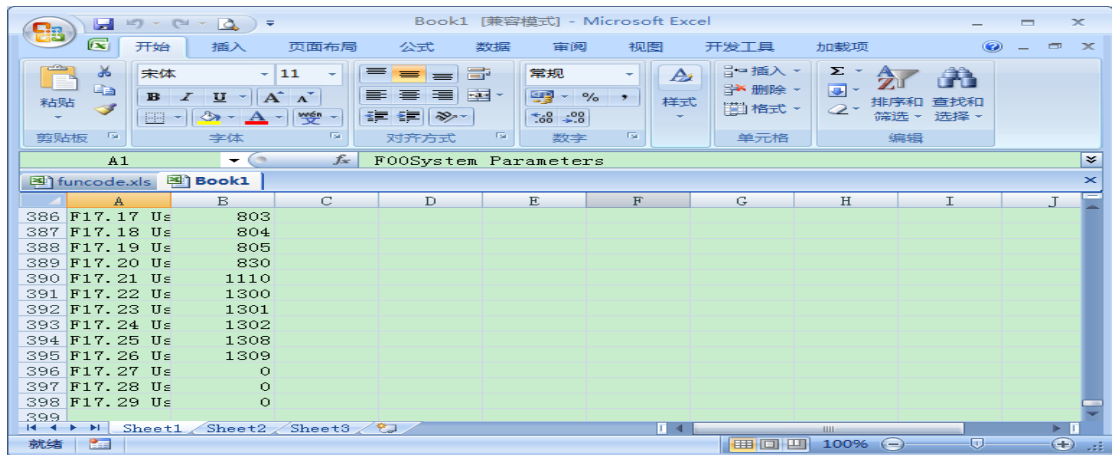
Book1 [兼容模式] - Microsoft Excel

开始 插入 页面布局 公式 数据 审阅 视图 开发工具 加载项

粘贴 宋体 11 常规 样式 插入 删除 格式 排序和筛选 查找和选择

剪贴板 字体 对齐方式 数字 单元格 编辑

A1 $f_x$ F00System Parameters

funcode.xls Book1

| | A | B | C | D | E | F | G | H | I | J |
|---|---|---|---|---|---|---|---|---|---|---|
| 386 | F17.17 Us | 803 | | | | | | | | |
| 387 | F17.18 Us | 804 | | | | | | | | |
| 388 | F17.19 Us | 805 | | | | | | | | |
| 389 | F17.20 Us | 830 | | | | | | | | |
| 390 | F17.21 Us | 1110 | | | | | | | | |
| 391 | F17.22 Us | 1300 | | | | | | | | |
| 392 | F17.23 Us | 1301 | | | | | | | | |
| 393 | F17.24 Us | 1302 | | | | | | | | |
| 394 | F17.25 Us | 1308 | | | | | | | | |
| 395 | F17.26 Us | 1309 | | | | | | | | |
| 396 | F17.27 Us | 0 | | | | | | | | |
| 397 | F17.28 Us | 0 | | | | | | | | |
| 398 | F17.29 Us | 0 | | | | | | | | |
| 399 | | | | | | | | | | |

Sheet1 Sheet2 Sheet3

就绪 100%